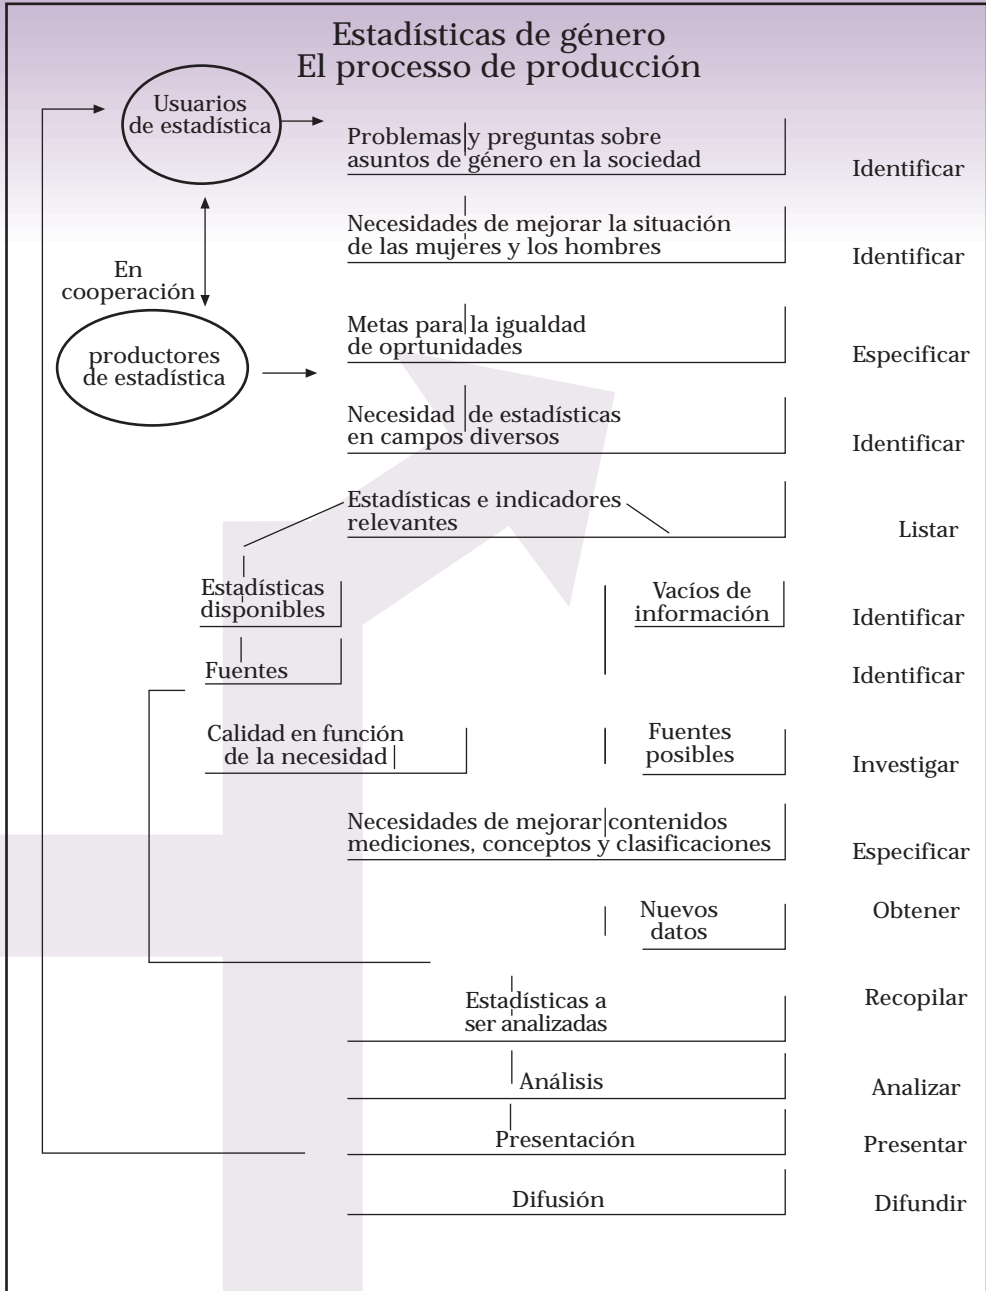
Estadísticas de género
El processo de producción

Usuarios de estadística

Problemas y preguntas sobre asuntos de género en la sociedad

Identificar

Necesidades de mejorar la situación de las mujeres y los hombres

Identificar

En cooperación

Metas para la igualdad de oprtunidades

productores de estadística

Especificar

Necesidad de estadísticas en campos diversos

Identificar

Estadísticas e indicadores relevantes

Listar

Estadísticas disponibles

Vacíos de información

Identificar

Fuentes

Identificar

Calidad en función de la necesidad

Fuentes posibles

Investigar

Necesidades de mejorar contenidos mediciones, conceptos y clasificaciones

Especificar

Nuevos datos

Obtener

Estadísticas a ser analizadas

Recopilar

Análisis

Analizar

Presentación

Presentar

Difusión

Difundir